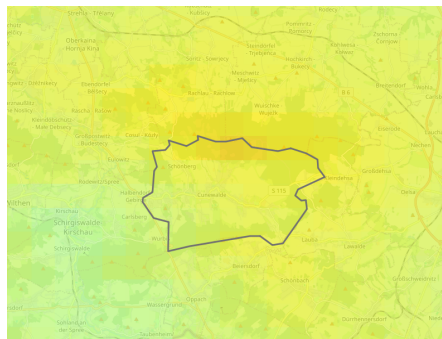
Kubšicy
Obernana
Horna Kina
Pomorcy
Rabenau
Sohland
Cunewalde
S 115
Crostau
Kirschau
Schirgiswalde-Kirschau
Schirgiswalde
Wilthen
Beiersdorf
Oppach
Neusalza-Spremberg
Großschweidnitz
Löbau
Lawalde
Dürrhennersdorf
Kottmar
Hochkirch
Kittlitz
Lauba
Schönbach
B 6
Niedercunnersdorf
Eibau
Lauba
Obercunnersdorf